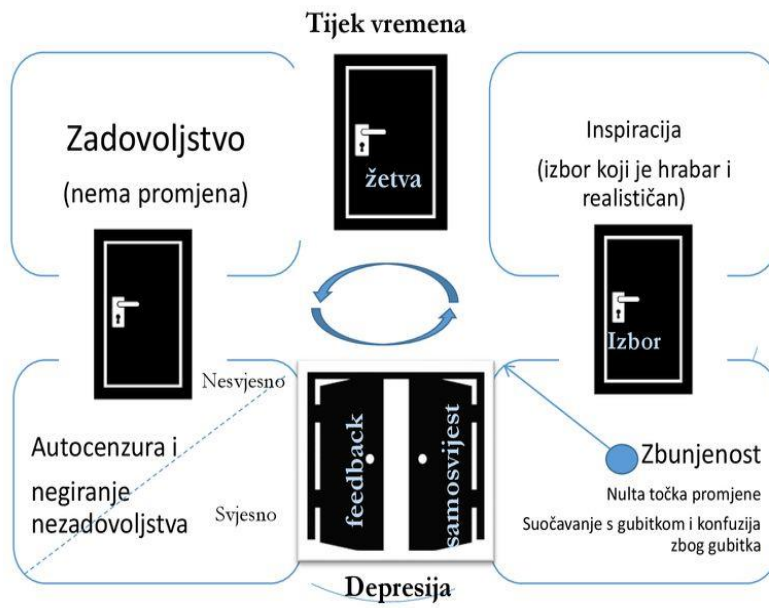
Tijek vremena

Zadovoljstvo

(nema promjena)

žetva

Inspiracija

(izbor koji je hrabar i realističan)

Izbor

Nesvjesno

feedback

samosvijest

Autocenzura i negiranje nezadovoljstva

Svjesno

Zbunjenost

Nulta točka promjene

Suočavanje s gubitkom i konfuzija zbog gubitka

Depresija